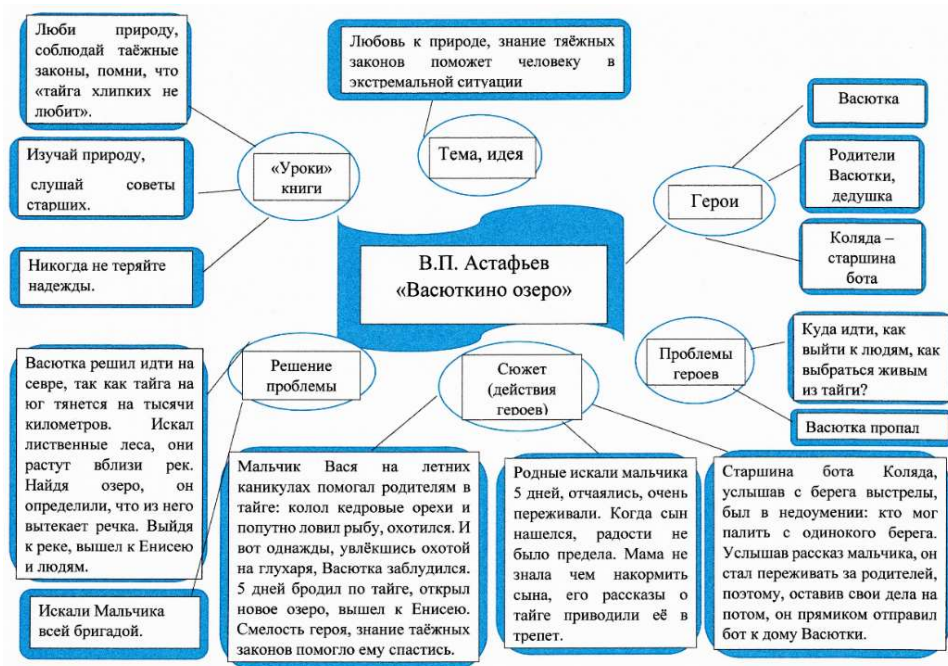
Люби природу, соблюдай таёжные законы, помни, что «тайга хлипких не любит».

Изучай природу, слушай советы старших.

Никогда не теряйте надежды.

«Уроки» книги

Любовь к природе, знание таёжных законов поможет человеку в экстремальной ситуации

Тема, идея

Васютка

Родители Васютки, дедушка

Коляда – старшина бота

Герои

В.П. Астафьев «Васюткино озеро»

Куда идти, как выйти к людям, как выбраться живым из тайги?

Проблемы героев

Васютка пропал

Васютка решил идти на севре, так как тайга на юг тянется на тысячи километров. Искал лиственные леса, они растут вблизи рек. Найдя озеро, он определили, что из него вытекает речка. Выйдя к реке, вышел к Енисею и людям.

Решение проблемы

Искали Мальчика всей бригадой.

Сюжет (действия героев)

Мальчик Вася на летних каникулах помогал родителям в тайге: колол кедровые орехи и попутно ловил рыбу, охотился. И вот однажды, увлёкшись охотой на глухаря, Васютка заблудился. 5 дней бродил по тайге, открыл новое озеро, вышел к Енисею. Смелость героя, знание таёжных законов помогло ему спастись.

Родные искали мальчика 5 дней, отчаялись, очень переживали. Когда сын нашелся, радости не было предела. Мама не знала чем накормить сына, его рассказы о тайге приводили её в трепет.

Старшина бота Коляда, услышав с берега выстрелы, был в недоумении: кто мог палить с одинокого берега. Услышав рассказ мальчика, он стал переживать за родителей, поэтому, оставив свои дела на потом, он прямиком отправил бот к дому Васютки.